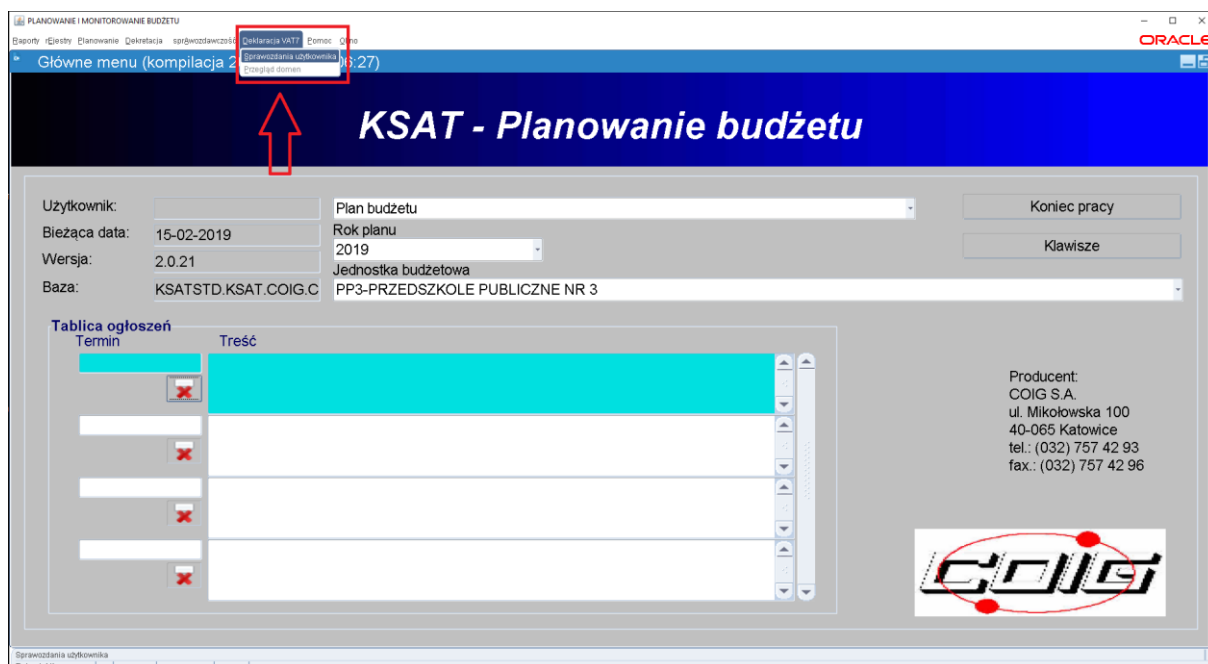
PLANOWANIE I MONITOROWANIE BUDŻETU

Raporty rEjestry Planowanie Dekretacja sprawozdawczość Deklaracja VAT7 Pomoc Okno

ORACLE

Sprawozdania użytkownika
Przegląd domen

Główne menu (kompilacja 2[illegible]06:27)

KSAT - Planowanie budżetu

Użytkownik:
Bieżąca data: 15-02-2019
Wersja: 2.0.21
Baza: KSATSTD.KSAT.COIG.C

Plan budżetu
Rok planu
2019
Jednostka budżetowa
PP3-PRZEDSZKOLE PUBLICZNE NR 3

Koniec pracy
Klawisze

Tablica ogłoszeń
Termin
Treść

Producent:
COIG S.A.
ul. Mikołowska 100
40-065 Katowice
tel.: (032) 757 42 93
fax.: (032) 757 42 96

COIG

Sprawozdania użytkownika